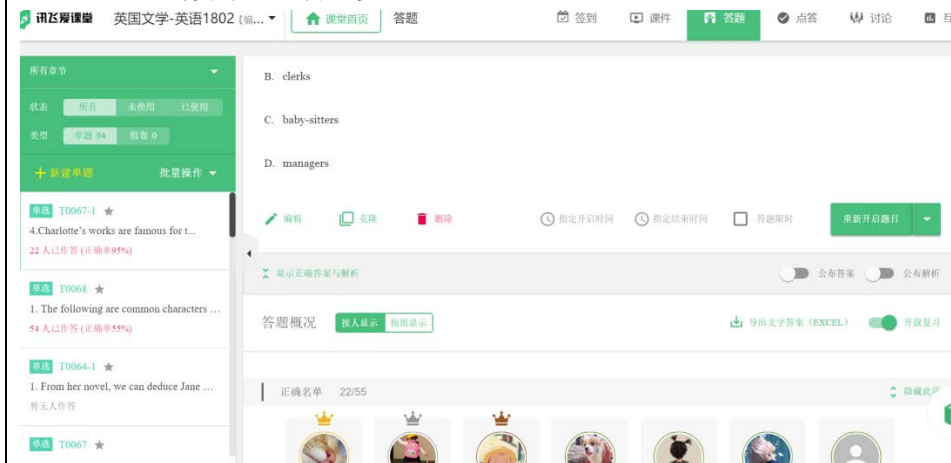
讯飞爱课堂 英国文学-英语1802 [编... ▾ 课堂首页 答题 签到 课件 答题 点答 讨论 互

所有章节

状态 所有 未使用 已使用

类型 单题 94 组卷 0

+ 新建单题 批量操作 ▾

单选 T0067-1 ★
4.Charlotte's works are famous for t...
22 人已作答 (正确率95%)

单选 T0068 ★
1. The following are common characters ...
54 人已作答 (正确率55%)

单选 T0064-1 ★
1. From her novel, we can deduce Jane ...
暂无人作答

单选 T0067 ★

B. clerks

C. baby-sitters

D. managers

编辑 克隆 删除 指定开启时间 指定结束时间 答题限时 重新开启题目

显示正确答案与解析 公布答案 公布解析

答题概况 按人显示 按组显示 导出文字答案 (EXCEL) 开放复习

正确名单 22/55 隐藏此项